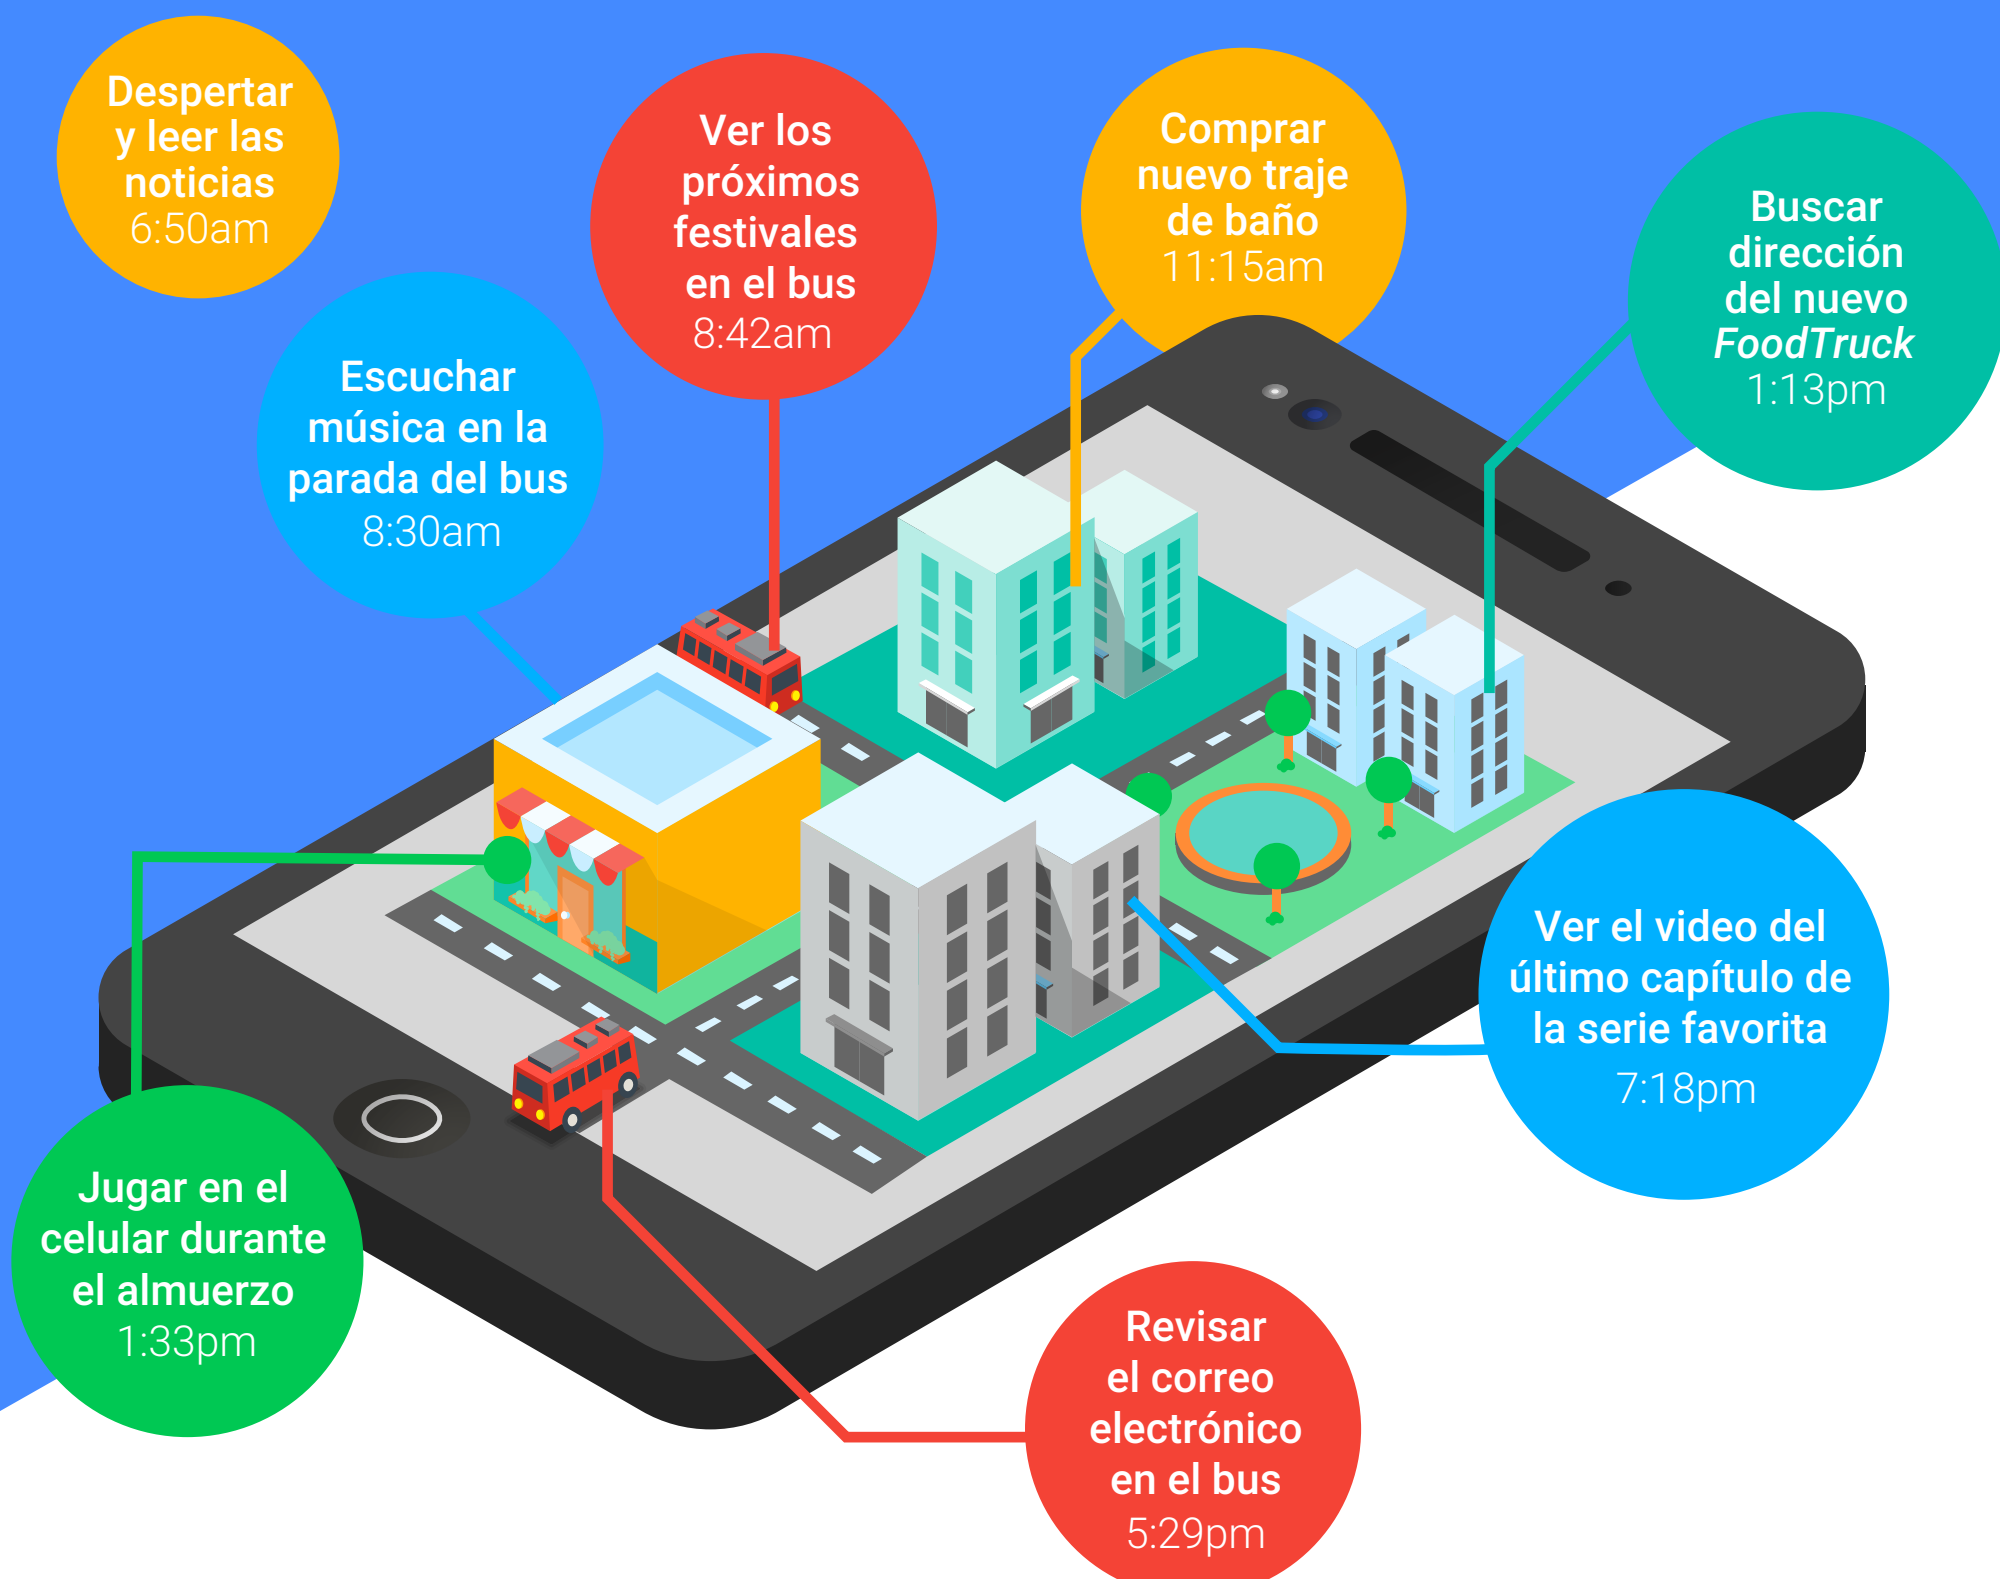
Despertar y leer las noticias
6:50am

Ver los próximos festivales en el bus
8:42am

Comprar nuevo traje de baño
11:15am

Buscar dirección del nuevo *FoodTruck*
1:13pm

Escuchar música en la parada del bus
8:30am

Ver el video del último capítulo de la serie favorita
7:18pm

Jugar en el celular durante el almuerzo
1:33pm

Revisar el correo electrónico en el bus
5:29pm